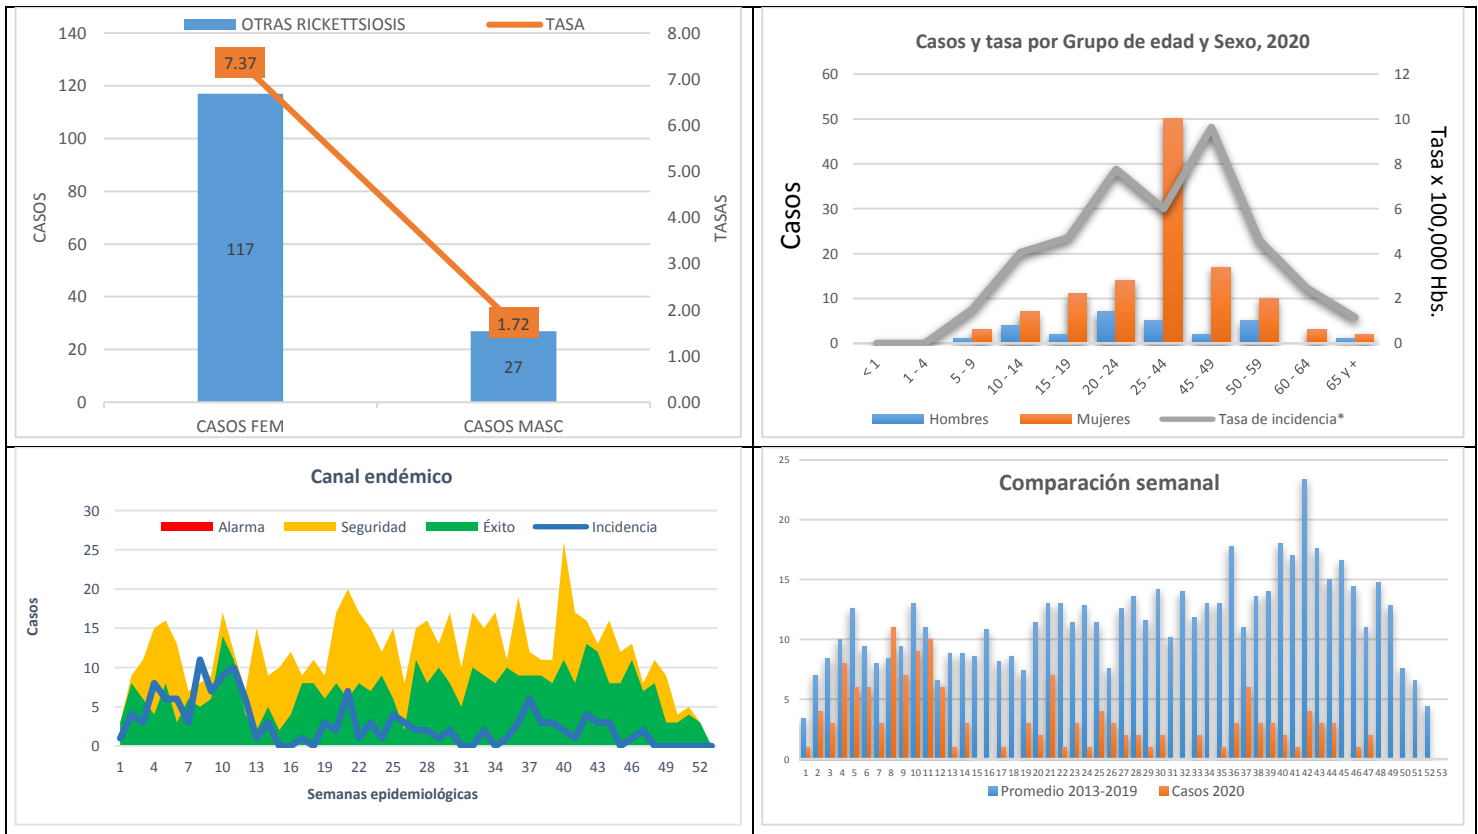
OTRAS RICKETTSIOSIS TASA

140
120
100
80
60
40
20
0

CASOS

7.37
117
1.72
27

8.00
7.00
6.00
5.00
4.00
3.00
2.00
1.00
0.00

TASAS

CASOS FEM CASOS MASC

Casos y tasa por Grupo de edad y Sexo, 2020

60
50
40
30
20
10
0

Casos

12
10
8
6
4
2
0

Tasa x 100,000 Hbs.

< 1
1 - 4
5 - 9
10 - 14
15 - 19
20 - 24
25 - 44
45 - 49
50 - 59
60 - 64
65 y +

Hombres Mujeres Tasa de incidencia*

Canal endémico

30
25
20
15
10
5
0

Casos

Alarma Seguridad Éxito Incidencia

1 4 7 10 13 16 19 22 25 28 31 34 37 40 43 46 49 52

Semanas epidemiológicas

Comparación semanal

25
20
15
10
5
0

1 2 3 4 5 6 7 8 9 10 11 12 13 14 15 16 17 18 19 20 21 22 23 24 25 26 27 28 29 30 31 32 33 34 35 36 37 38 39 40 41 42 43 44 45 46 47 48 49 50 51 52 53

Promedio 2013-2019 Casos 2020